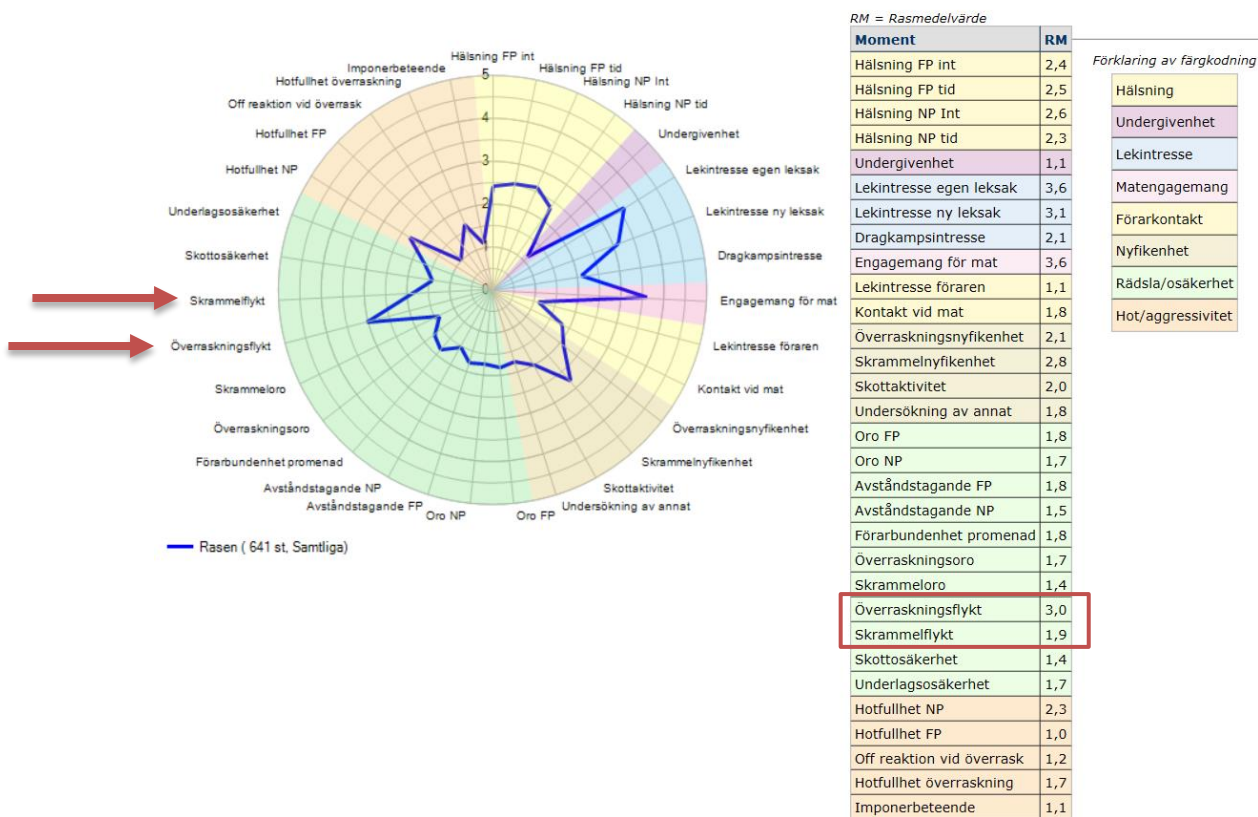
Hälsning FP int
Hälsning FP tid
Hälsning NP Int
Hälsning NP tid
Undergivenhet
Lekintresse egen leksak
Lekintresse ny leksak
Dragkampsintresse
Engagemang för mat
Lekintresse föraren
Kontakt vid mat
Överraskningsnyfikenhet
Skrammelnyfikenhet
Skottaktivitet
Undersökning av annat
Oro FP
Oro NP
Avståndstagande FP
Avståndstagande NP
Förarbundenhet promenad
Överraskningsoro
Skrammeloro
Överraskningsflykt
Skrammelflykt
Skottosäkerhet
Underlagsosäkerhet
Hotfullhet NP
Hotfullhet FP
Off reaktion vid överrask
Hotfullhet överraskning
Imponerbeteende

5
4
3
2
1
0

Rasen ( 641 st, Samtliga)

RM = Rasmedelvärde

| Moment | RM |
|---|---|
| Hälsning FP int | 2,4 |
| Hälsning FP tid | 2,5 |
| Hälsning NP Int | 2,6 |
| Hälsning NP tid | 2,3 |
| Undergivenhet | 1,1 |
| Lekintresse egen leksak | 3,6 |
| Lekintresse ny leksak | 3,1 |
| Dragkampsintresse | 2,1 |
| Engagemang för mat | 3,6 |
| Lekintresse föraren | 1,1 |
| Kontakt vid mat | 1,8 |
| Överraskningsnyfikenhet | 2,1 |
| Skrammelnyfikenhet | 2,8 |
| Skottaktivitet | 2,0 |
| Undersökning av annat | 1,8 |
| Oro FP | 1,8 |
| Oro NP | 1,7 |
| Avståndstagande FP | 1,8 |
| Avståndstagande NP | 1,5 |
| Förarbundenhet promenad | 1,8 |
| Överraskningsoro | 1,7 |
| Skrammeloro | 1,4 |
| Överraskningsflykt | 3,0 |
| Skrammelflykt | 1,9 |
| Skottosäkerhet | 1,4 |
| Underlagsosäkerhet | 1,7 |
| Hotfullhet NP | 2,3 |
| Hotfullhet FP | 1,0 |
| Off reaktion vid överrask | 1,2 |
| Hotfullhet överraskning | 1,7 |
| Imponerbeteende | 1,1 |

Förklaring av färgkodning

Hälsning
Undergivenhet
Lekintresse
Matengagemang
Förarkontakt
Nyfikenhet
Rädsla/osäkerhet
Hot/aggressivitet